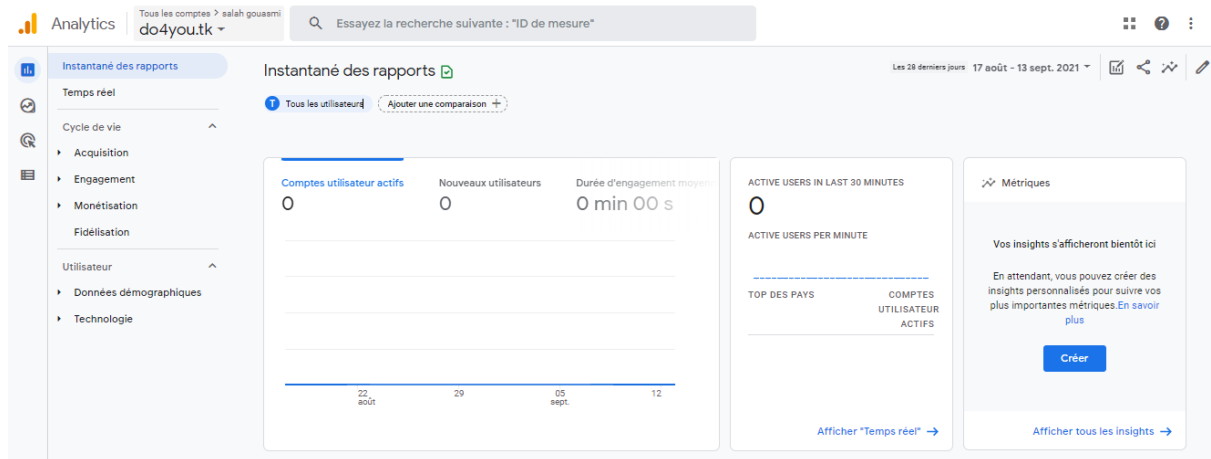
Analytics
Tous les comptes > salah gouasmi
do4you.tk

Essayez la recherche suivante : "ID de mesure"

Instantané des rapports
Temps réel
Cycle de vie
Acquisition
Engagement
Monétisation
Fidélisation
Utilisateur
Données démographiques
Technologie

Instantané des rapports

Les 28 derniers jours 17 août - 13 sept. 2021

T Tous les utilisateurs
Ajouter une comparaison +

Comptes utilisateur actifs
0
Nouveaux utilisateurs
0
Durée d'engagement moyen
0 min 00 s

22 août
29
05 sept.
12

ACTIVE USERS IN LAST 30 MINUTES
0
ACTIVE USERS PER MINUTE
TOP DES PAYS
COMPTES UTILISATEUR ACTIFS
Afficher "Temps réel" →

Métriques
Vos insights s'afficheront bientôt ici
En attendant, vous pouvez créer des insights personnalisés pour suivre vos plus importantes métriques.En savoir plus
Créer
Afficher tous les insights →